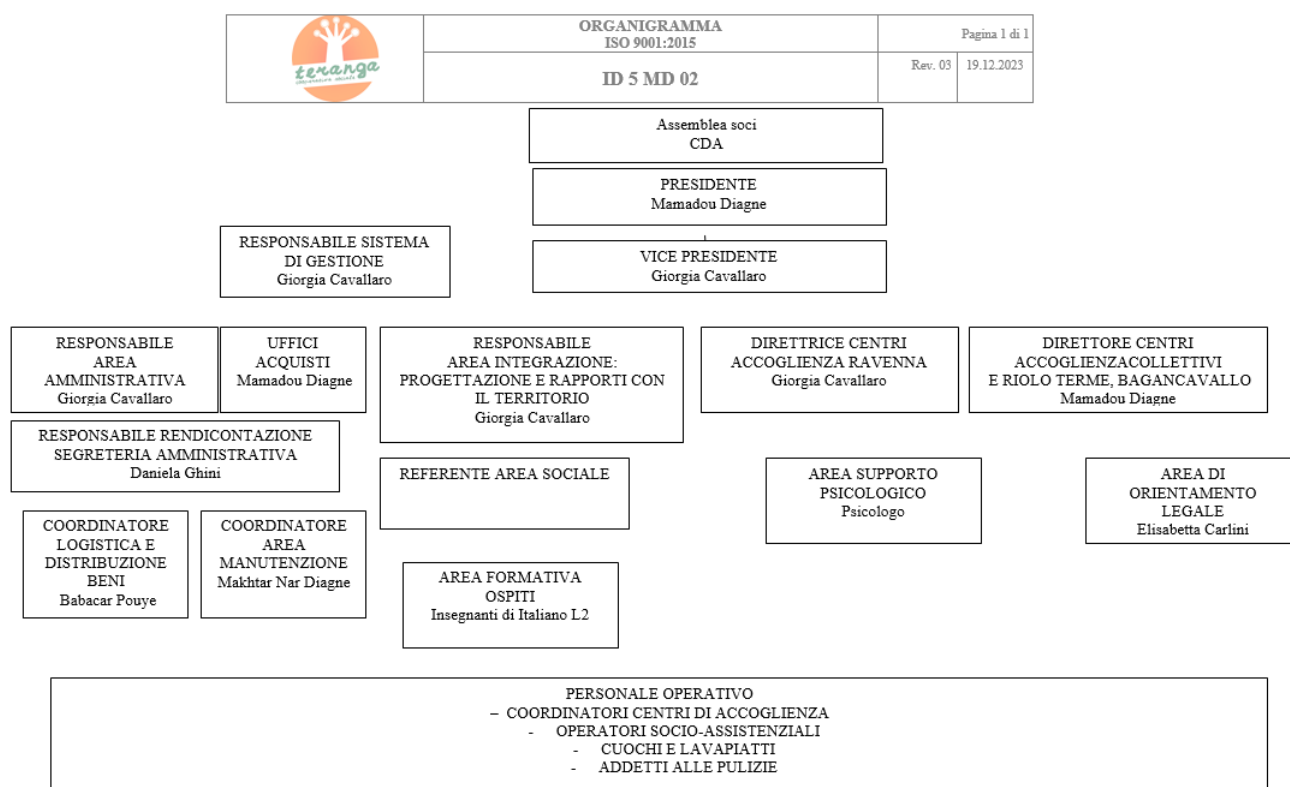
teranga

| | ORGANIGRAMMA ISO 9001:2015 | Pagina 1 di 1 | |
|---|---|---|---|
| | ID 5 MD 02 | Rev. 03 | 19.12.2023 |

Assemblea soci
CDA

PRESIDENTE
Mamadou Diagne

RESPONSABILE SISTEMA DI GESTIONE
Giorgia Cavallaro

VICE PRESIDENTE
Giorgia Cavallaro

RESPONSABILE AREA AMMINISTRATIVA
Giorgia Cavallaro

UFFICI ACQUISTI
Mamadou Diagne

RESPONSABILE AREA INTEGRAZIONE: PROGETTAZIONE E RAPPORTI CON IL TERRITORIO
Giorgia Cavallaro

DIRETTRICE CENTRI ACCOGLIENZA RAVENNA
Giorgia Cavallaro

DIRETTORE CENTRI ACCOGLIENZACOLLETTIVI E RIOLO TERME, BAGANCAVALLO
Mamadou Diagne

RESPONSABILE RENDICONTAZIONE SEGRETERIA AMMINISTRATIVA
Daniela Ghini

REFERENTE AREA SOCIALE

AREA SUPPORTO PSICOLOGICO
Psicologo

AREA DI ORIENTAMENTO LEGALE
Elisabetta Carlini

COORDINATORE LOGISTICA E DISTRIBUZIONE BENI
Babacar Pouye

COORDINATORE AREA MANUTENZIONE
Makhtar Nar Diagne

AREA FORMATIVA OSPITI
Insegnanti di Italiano L2

PERSONALE OPERATIVO
– COORDINATORI CENTRI DI ACCOGLIENZA
- OPERATORI SOCIO-ASSISTENZIALI
- CUOCHI E LAVAPIATTI
- ADDETTI ALLE PULIZIE